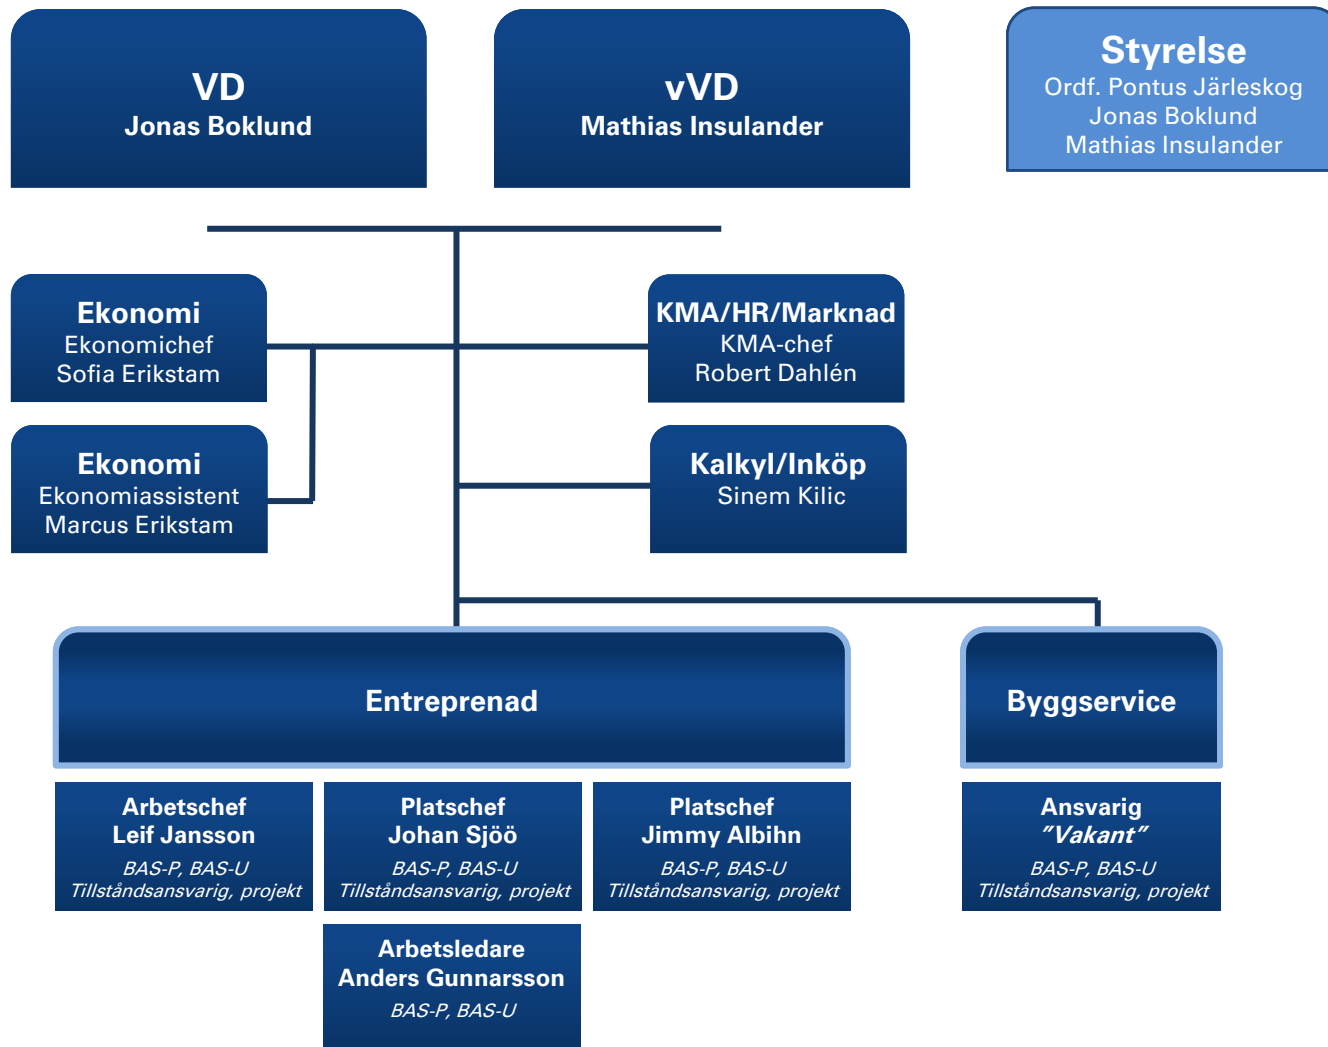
VD
Jonas Boklund

vVD
Mathias Insulander

Styrelse
Ordf. Pontus Järleskog
Jonas Boklund
Mathias Insulander

Ekonomi
Ekonomichef
Sofia Erikstam

KMA/HR/Marknad
KMA-chef
Robert Dahlén

Ekonomi
Ekonomiassistent
Marcus Erikstam

Kalkyl/Inköp
Sinem Kilic

Entreprenad

Byggservice

Arbetschef
Leif Jansson
BAS-P, BAS-U
Tillståndsansvarig, projekt

Platschef
Johan Sjöö
BAS-P, BAS-U
Tillståndsansvarig, projekt

Platschef
Jimmy Albihn
BAS-P, BAS-U
Tillståndsansvarig, projekt

Ansvarig
"Vakant"
BAS-P, BAS-U
Tillståndsansvarig, projekt

Arbetsledare
Anders Gunnarsson
BAS-P, BAS-U